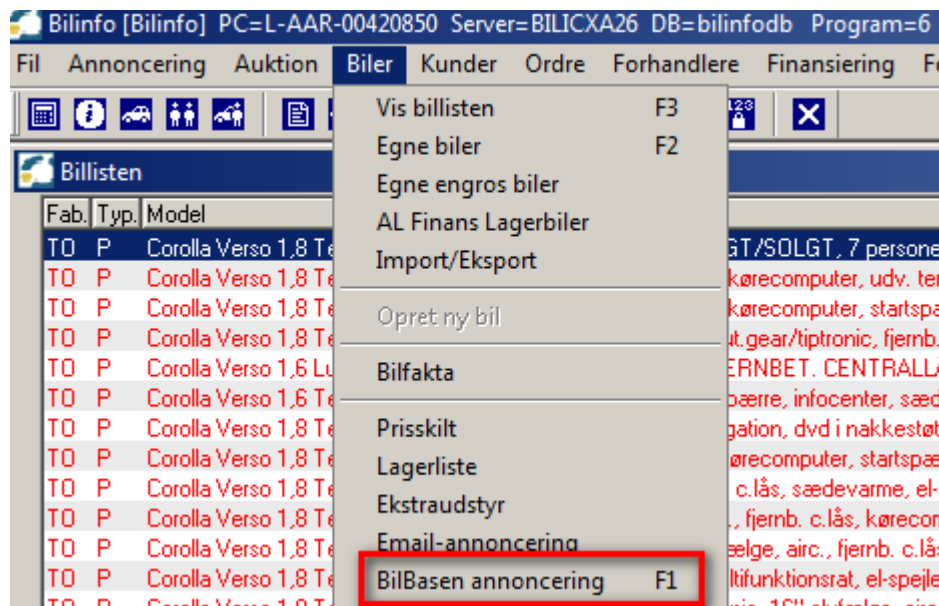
Bilinfo [Bilinfo] PC=L-AAR-00420850 Server=BILICXA26 DB=bilinfodb Program=6

Fil Annoncering Auktion Biler Kunder Ordre Forhandlere Finansiering F

Billisten

Vis billisten F3
Egne biler F2
Egne engros biler
AL Finans Lagerbiler
Import/Eksport
Opret ny bil
Bilfakta
Prisskilt
Lagerliste
Ekstraudstyr
Email-annoncering
BilBasen annoncering F1

| Fab. | Typ. | Model | |
|---|---|---|---|
| TO | P | Corolla Verso 1,8 Te | GT/SOLGT, 7 persone |
| TO | P | Corolla Verso 1,8 Te | kørecomputer, udv. te |
| TO | P | Corolla Verso 1,8 Te | kørecomputer, startspa |
| TO | P | Corolla Verso 1,8 Te | t.gear/tiptronic, fjernb. |
| TO | P | Corolla Verso 1,6 Lu | ERNBET. CENTRALL |
| TO | P | Corolla Verso 1,6 Te | bærre, infocenter, sæd |
| TO | P | Corolla Verso 1,8 Te | gation, dvd i nakkestøt |
| TO | P | Corolla Verso 1,8 Te | ørecomputer, startspæ |
| TO | P | Corolla Verso 1,8 Te | c.lås, sædevarme, el- |
| TO | P | Corolla Verso 1,8 Te | ., fjernb. c.lås, kørecor |
| TO | P | Corolla Verso 1,8 Te | ælge, airc., fjernb. c.lås |
| TO | P | Corolla Verso 1,8 Te | ltifunktionsrat, el-spejle |